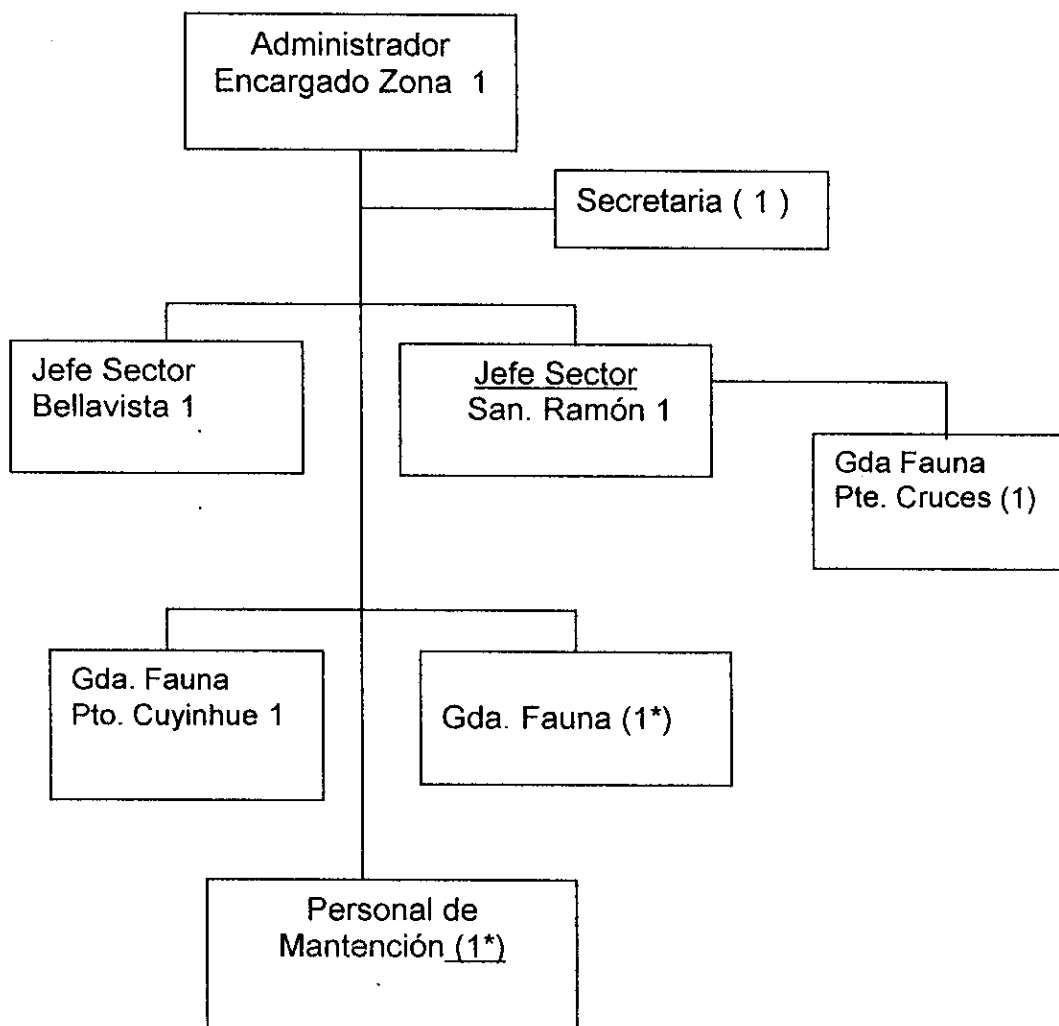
Administrador
Encargado Zona 1

Secretaria ( 1 )

Jefe Sector
Bellavista 1

Jefe Sector
San. Ramón 1

Gda Fauna
Pte. Cruces (1)

Gda. Fauna
Pto. Cuyinhue 1

Gda. Fauna (1*)

Personal de
Mantención (1*)